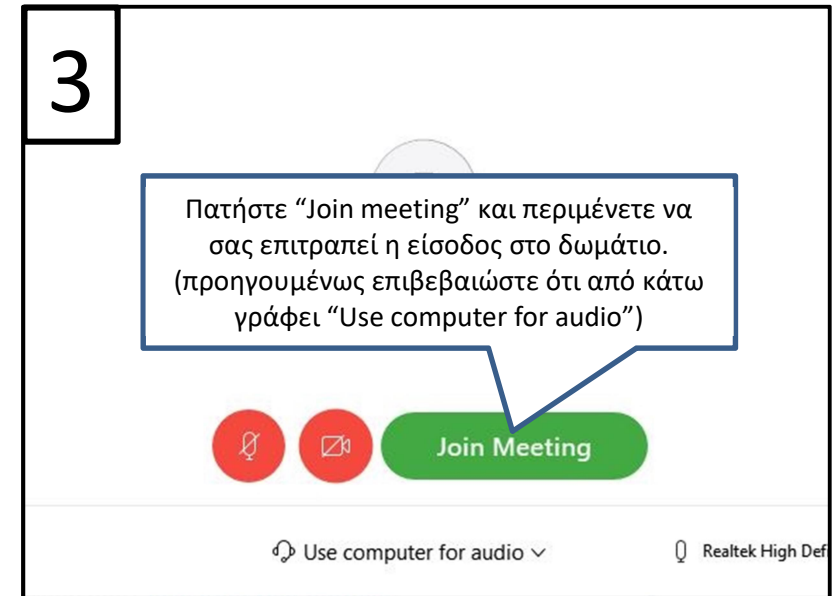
3

Πατήστε “Join meeting” και περιμένετε να σας επιτραπεί η είσοδος στο δωμάτιο. (προηγουμένως επιβεβαιώστε ότι από κάτω γράφει “Use computer for audio”)

Join Meeting

Use computer for audio

Realtek High Def